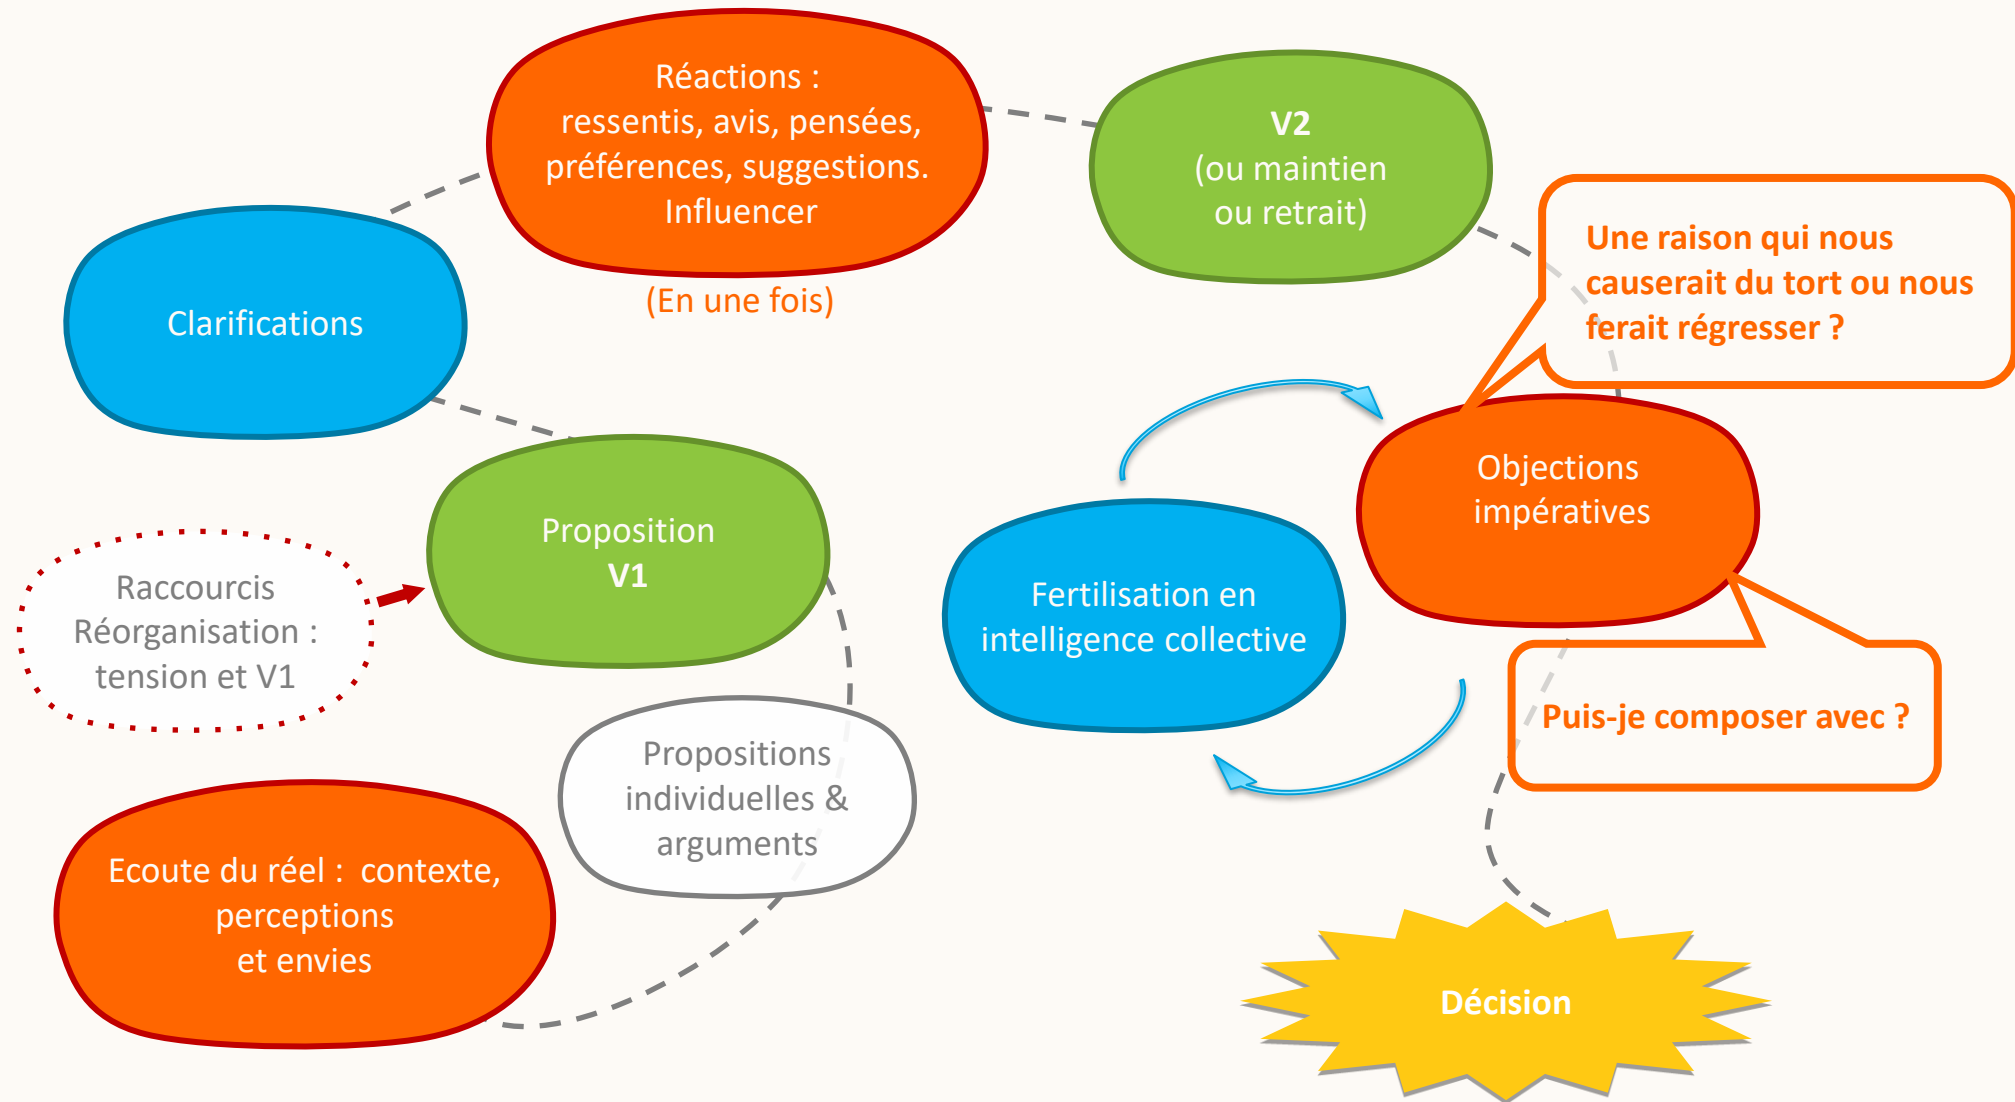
Ecoute du réel : contexte, perceptions et envies

Propositions individuelles & arguments

Raccourcis Réorganisation : tension et V1

Proposition V1

Clarifications

Réactions : ressentis, avis, pensées, préférences, suggestions. Influencer

(En une fois)

V2 (ou maintien ou retrait)

Une raison qui nous causerait du tort ou nous ferait régresser ?

Objections impératives

Fertilisation en intelligence collective

Puis-je composer avec ?

Décision